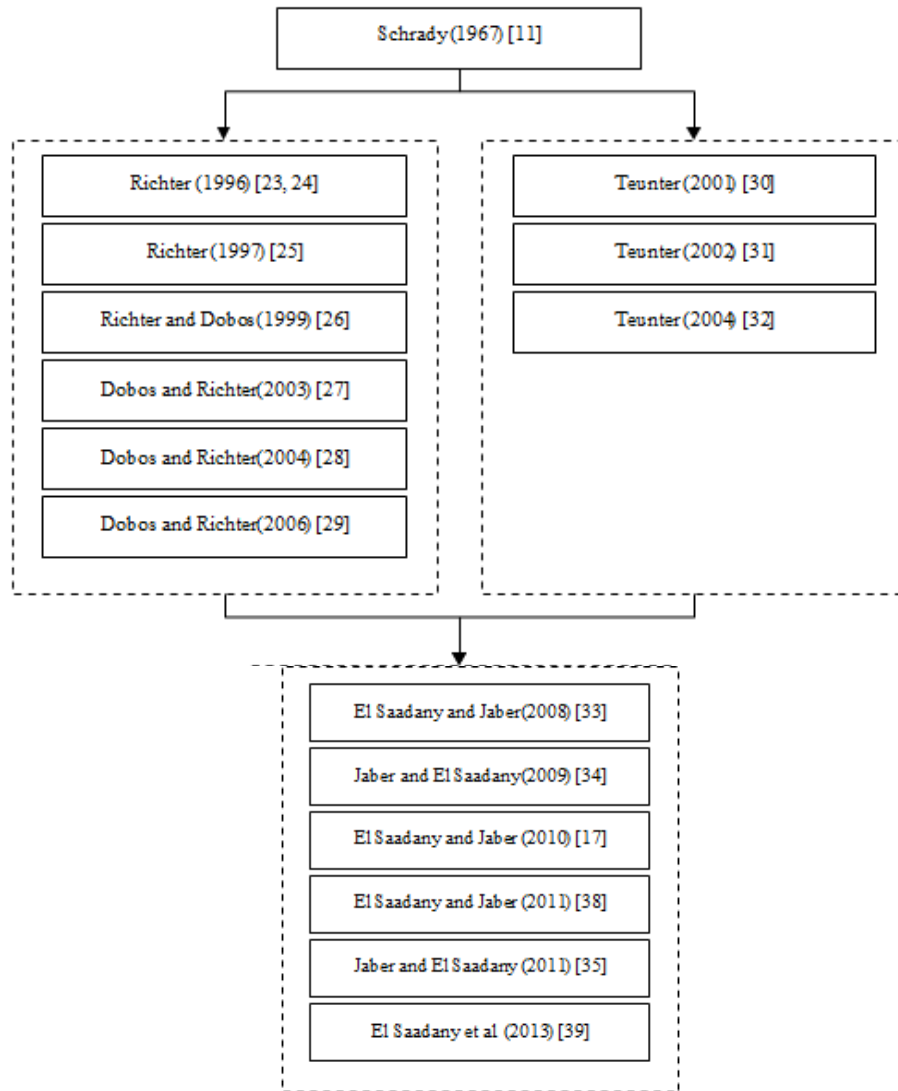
Schrady (1967) [11]

Richter (1996) [23, 24]

Richter (1997) [25]

Richter and Dobos (1999) [26]

Dobos and Richter(2003) [27]

Dobos and Richter(2004) [28]

Dobos and Richter(2006) [29]

Teunter (2001) [30]

Teunter (2002) [31]

Teunter (2004) [32]

El Saadany and Jaber(2008) [33]

Jaber and El Saadany(2009) [34]

El Saadany and Jaber (2010) [17]

El Saadany and Jaber (2011) [38]

Jaber and El Saadany (2011) [35]

El Saadany et al (2013) [39]